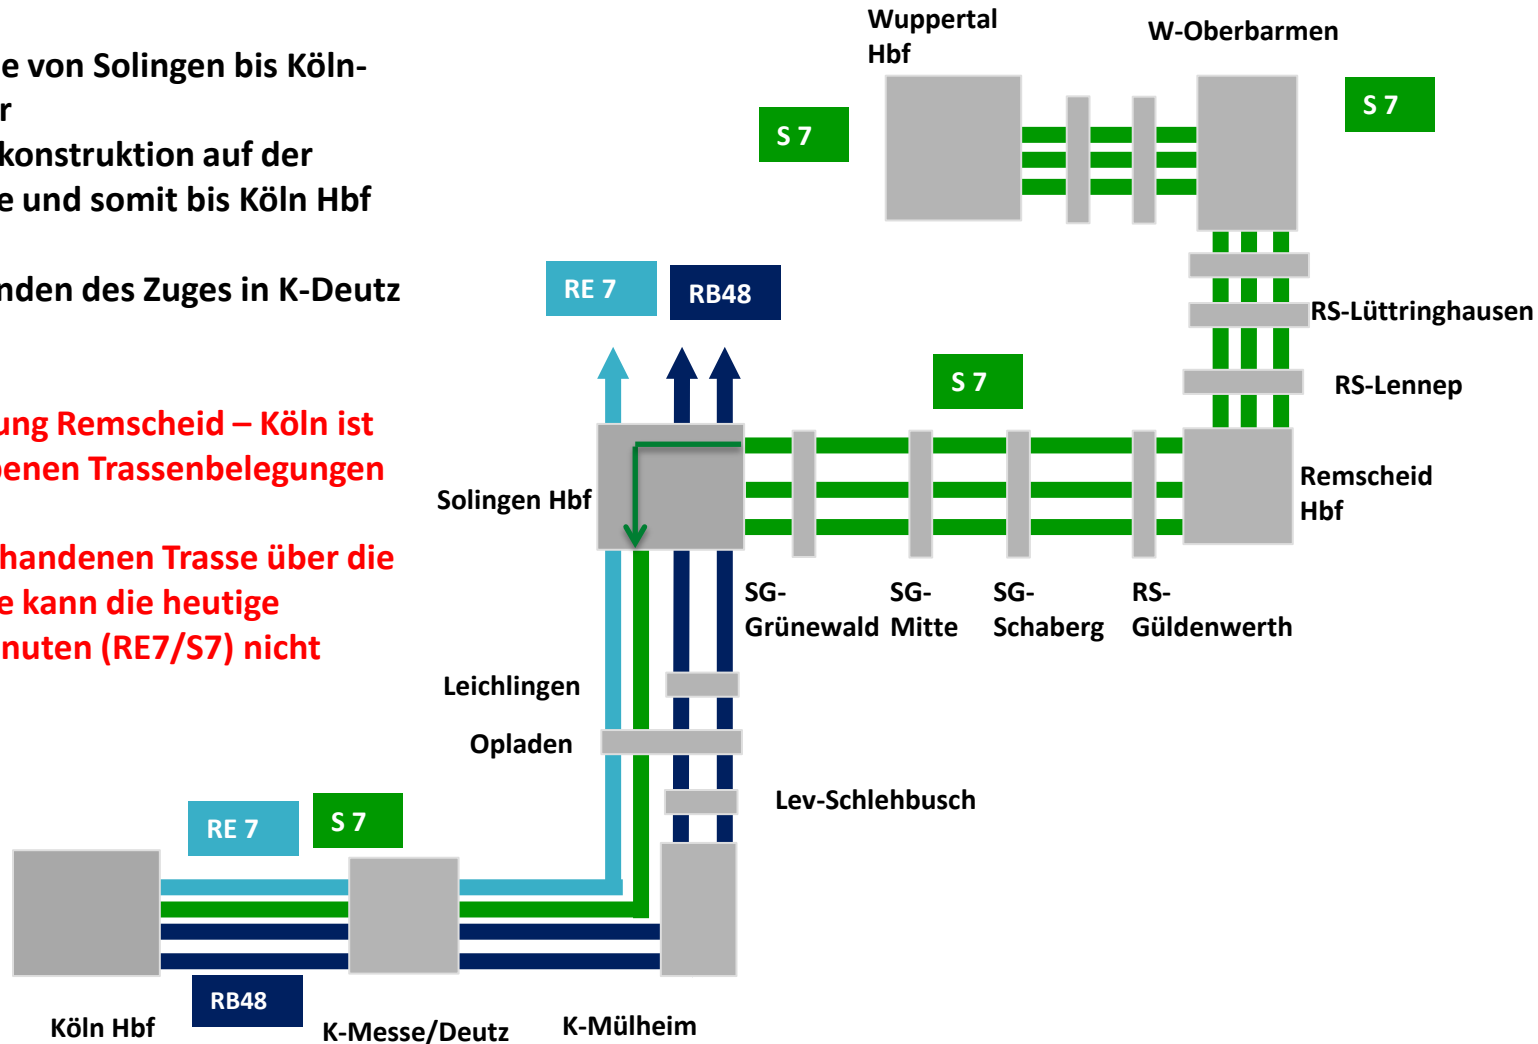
e von Solingen bis Köln-
r
konstruktion auf der
e und somit bis Köln Hbf

nden des Zuges in K-Deutz

ung Remscheid – Köln ist
benen Trassenbelegungen

handenen Trasse über die
e kann die heutige
nuten (RE7/S7) nicht

Wuppertal Hbf

W-Oberbarmen

S 7

S 7

RS-Lüttringhausen

RS-Lennep

RE 7

RB48

S 7

Solingen Hbf

Remscheid Hbf

SG-Grünewald

SG-Mitte

SG-Schaberg

RS-Güldenwerth

Leichlingen

Opladen

Lev-Schlehbusch

RE 7

S 7

RB48

Köln Hbf

K-Messe/Deutz

K-Mülheim